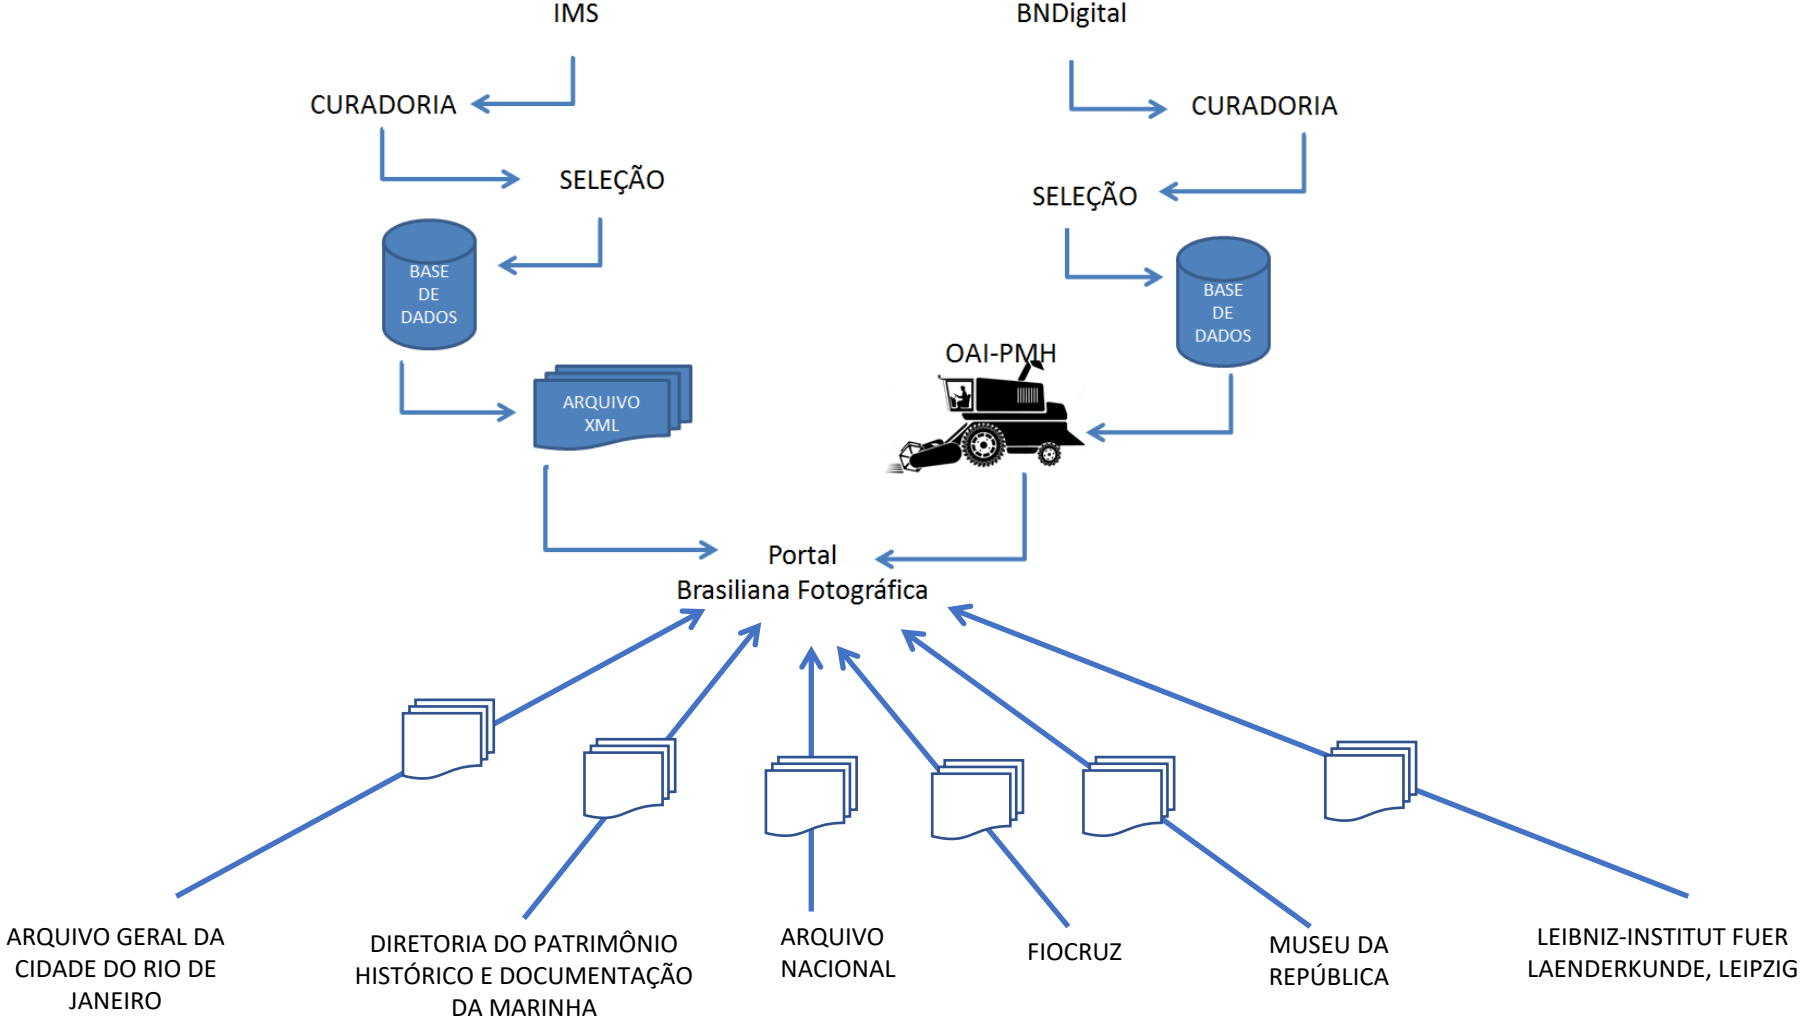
IMS

BNDigital

CURADORIA

CURADORIA

SELEÇÃO

SELEÇÃO

BASE DE DADOS

BASE DE DADOS

OAI-PMH

ARQUIVO XML

Portal Brasiliana Fotográfica

ARQUIVO GERAL DA CIDADE DO RIO DE JANEIRO

DIRETORIA DO PATRIMÔNIO HISTÓRICO E DOCUMENTAÇÃO DA MARINHA

ARQUIVO NACIONAL

FIOCRUZ

MUSEU DA REPÚBLICA

LEIBNIZ-INSTITUT FUER LAENDERKUNDE, LEIPZIG